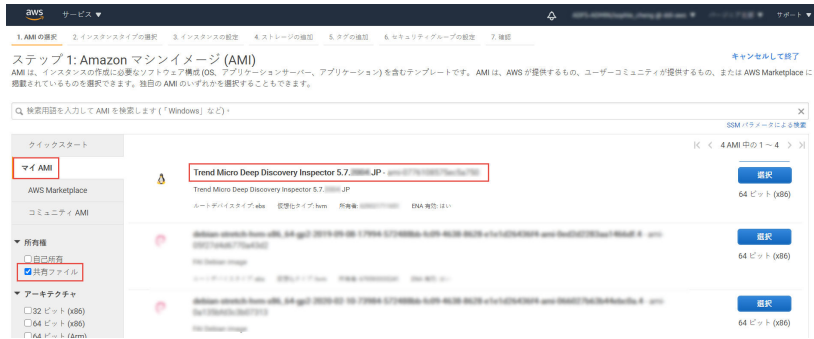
aws サービス ▼

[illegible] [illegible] サポート ▼

1. AMI の選択 2. インスタンスタイプの選択 3. インスタンスの設定 4. ストレージの追加 5. タグの追加 6. セキュリティグループの設定 7. 確認

ステップ 1: Amazon マシンイメージ (AMI)

キャンセルして終了

AMI は、インスタンスの作成に必要なソフトウェア構成 (OS、アプリケーションサーバー、アプリケーション) を含むテンプレートです。AMI は、AWS が提供するもの、ユーザーコミュニティが提供するもの、または AWS Marketplace に掲載されているものを選択できます。独自の AMI のいずれかを選択することもできます。

検索用語を入力して AMI を検索します (「Windows」など)。

SSM パラメータによる検索

クイックスタート

マイ AMI

AWS Marketplace

コミュニティ AMI

▼ 所有権

自己所有

共有ファイル

▼ アーキテクチャ

32 ビット (x86)

64 ビット (x86)

64 ビット (Arm)

4 AMI 中の 1 ～ 4

Trend Micro Deep Discovery Inspector 5.7.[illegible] JP - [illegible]

Trend Micro Deep Discovery Inspector 5.7.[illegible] JP

ルートデバイスタイプ: ebs 仮想化タイプ: hvm 所有者: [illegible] ENA 有効: はい

選択

64 ビット (x86)

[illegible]

選択

64 ビット (x86)

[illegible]

選択

64 ビット (x86)